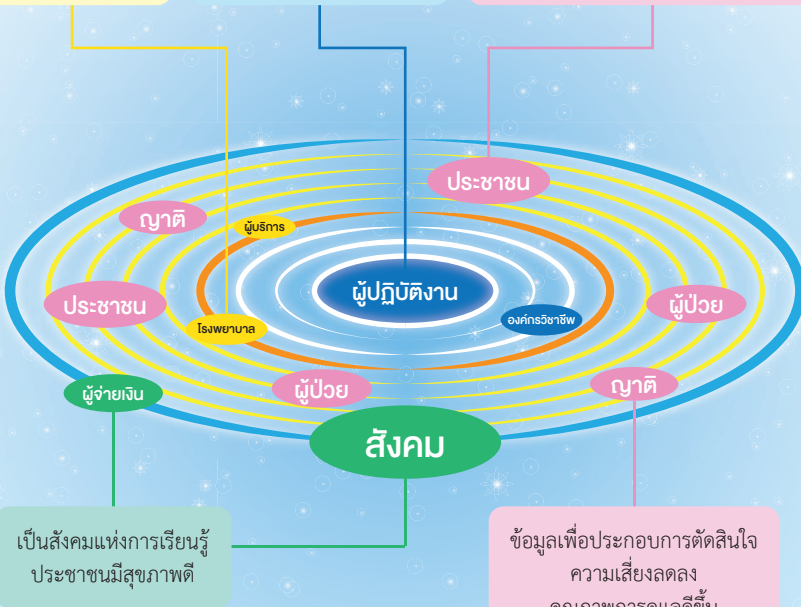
ประชาชน

ญาติ

ผู้บริการ

ผู้ปฏิบัติงาน

ประชาชน

ผู้ป่วย

องค์กรวิชาชีพ

โรงพยาบาล

ผู้จ่ายเงิน

ผู้ป่วย

ญาติ

สังคม

เป็นสังคมแห่งการเรียนรู้
ประชาชนมีสุขภาพดี

ข้อมูลเพื่อประกอบการตัดสินใจ
ความเสี่ยงลดลง
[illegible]